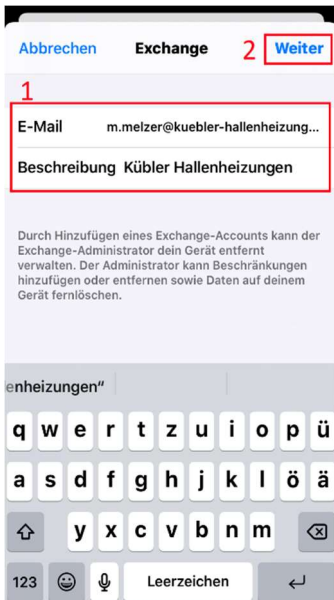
Abbrechen Exchange 2 Weiter

1

E-Mail m.melzer@kuebler-hallenheizung...

Beschreibung Kübler Hallenheizungen

Durch Hinzufügen eines Exchange-Accounts kann der Exchange-Administrator dein Gerät entfernt verwalten. Der Administrator kann Beschränkungen hinzufügen oder entfernen sowie Daten auf deinem Gerät fernlöschen.

enheizungen"

q w e r t z u i o p ü

a s d f g h j k l ö ä

y x c v b n m

123 Leerzeichen